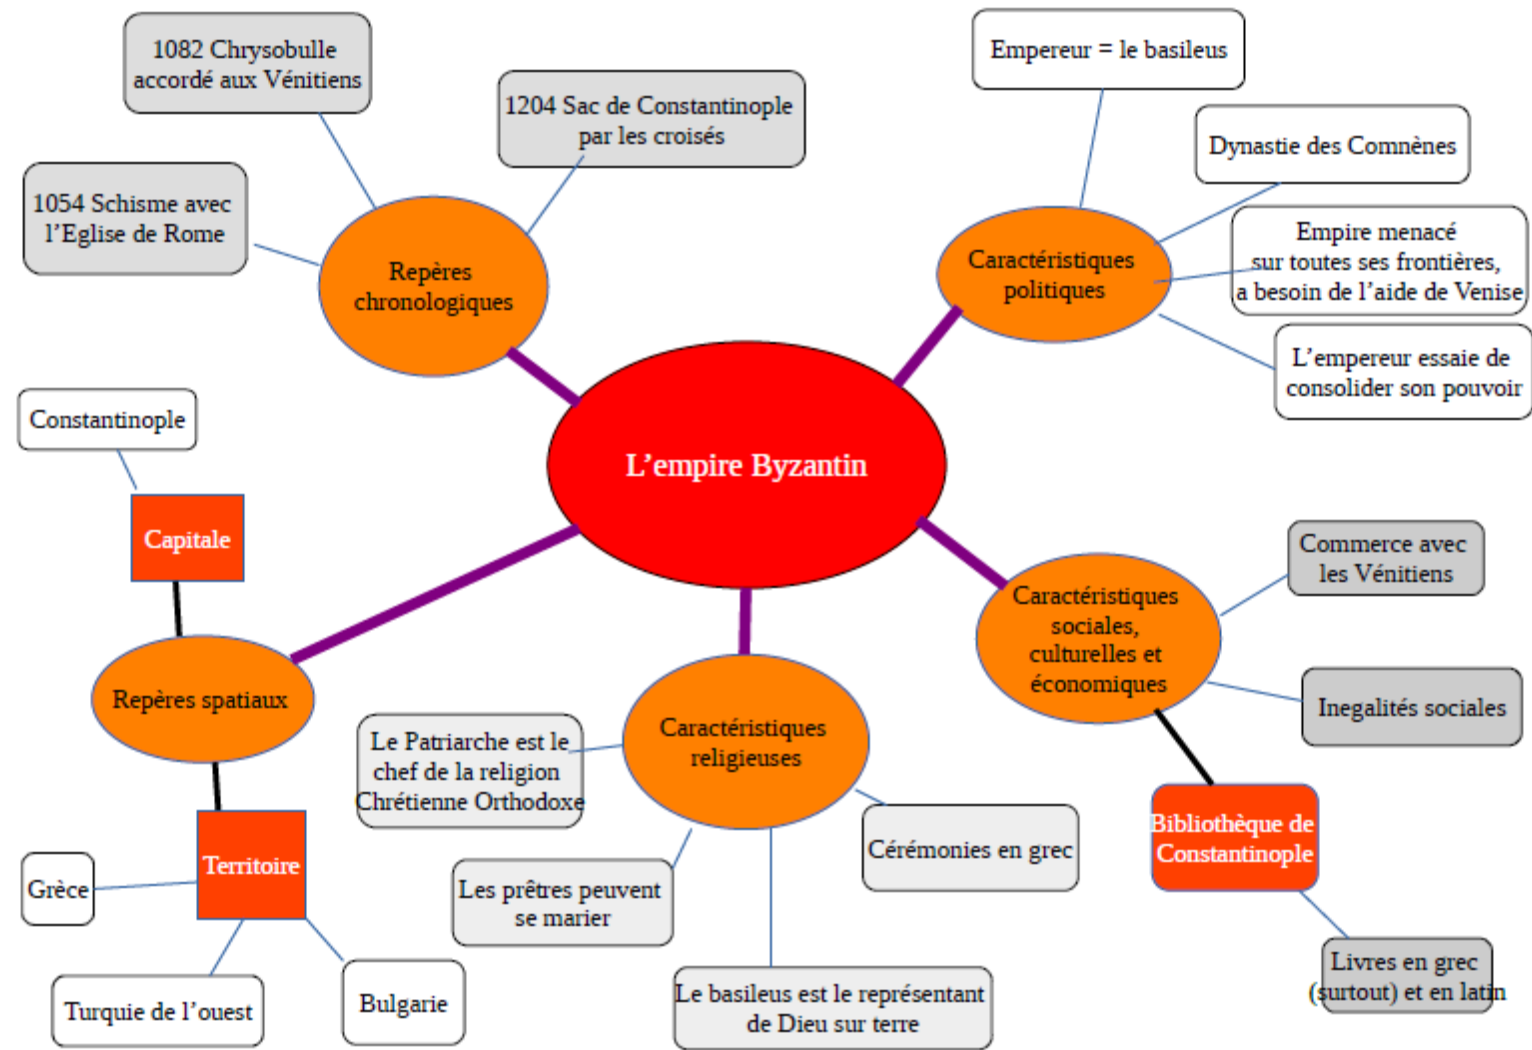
L'empire Byzantin

Repères chronologiques

1082 Chrysobulle accordé aux Vénitiens

1204 Sac de Constantinople par les croisés

1054 Schisme avec l'Eglise de Rome

Caractéristiques politiques

Empereur = le basileus

Dynastie des Comnènes

Empire menacé sur toutes ses frontières, a besoin de l'aide de Venise

L'empereur essaie de consolider son pouvoir

Repères spatiaux

Capitale

Constantinople

Territoire

Grèce

Turquie de l'ouest

Bulgarie

Caractéristiques religieuses

Le Patriarche est le chef de la religion Chrétienne Orthodoxe

Les prêtres peuvent se marier

Le basileus est le représentant de Dieu sur terre

Cérémonies en grec

Caractéristiques sociales, culturelles et économiques

Commerce avec les Vénitiens

Inegalités sociales

Bibliothèque de Constantinople

Livres en grec (surtout) et en latin